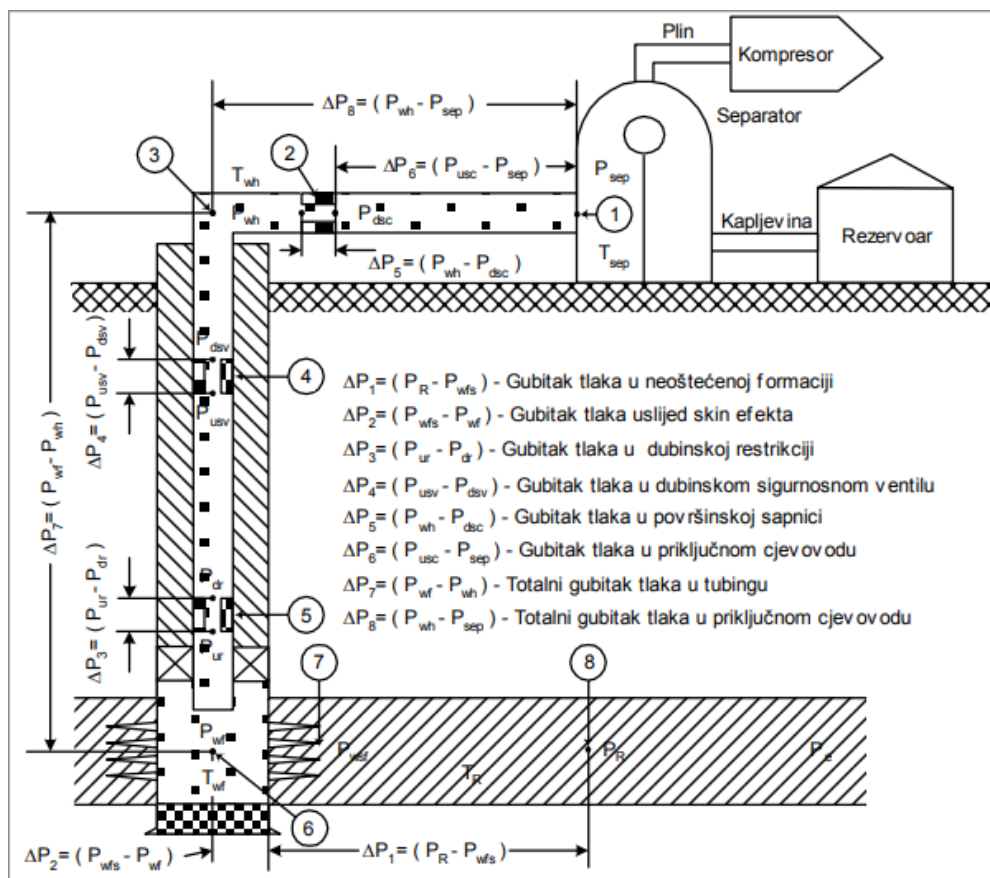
Plin

Kompresor

$\Delta P_8 = (P_{wh} - P_{sep})$

Separator

3

2

$T_{wh}$

$\Delta P_6 = (P_{usc} - P_{sep})$

$P_{sep}$

$P_{wh}$

$P_{dsc}$

1

Kapljevina

Rezervoar

$T_{sep}$

$\Delta P_5 = (P_{wh} - P_{dsc})$

$P_{dsv}$

$\Delta P_4 = (P_{usv} - P_{dsv})$

4

$P_{usv}$

$\Delta P_7 = (P_{wf} - P_{wh})$

$\Delta P_1 = (P_R - P_{wfs})$ - Gubitak tlaka u neoštećenoj formaciji
$\Delta P_2 = (P_{wfs} - P_{wf})$ - Gubitak tlaka uslijed skin efekta
$\Delta P_3 = (P_{ur} - P_{dr})$ - Gubitak tlaka u dubinskoj restrikciji
$\Delta P_4 = (P_{usv} - P_{dsv})$ - Gubitak tlaka u dubinskom sigurnosnom ventilu
$\Delta P_5 = (P_{wh} - P_{dsc})$ - Gubitak tlaka u površinskoj sapnici
$\Delta P_6 = (P_{usc} - P_{sep})$ - Gubitak tlaka u priključnom cjevovodu
$\Delta P_7 = (P_{wf} - P_{wh})$ - Totalni gubitak tlaka u tubingu
$\Delta P_8 = (P_{wh} - P_{sep})$ - Totalni gubitak tlaka u priključnom cjevovodu

$P_{dr}$

$\Delta P_3 = (P_{ur} - P_{dr})$

5

$P_{ur}$

7

8

$P_{wf}$

$P_{wsf}$

$P_R$

$P_e$

$T_R$

$T_{wf}$

6

$\Delta P_2 = (P_{wfs} - P_{wf})$

$\Delta P_1 = (P_R - P_{wfs})$